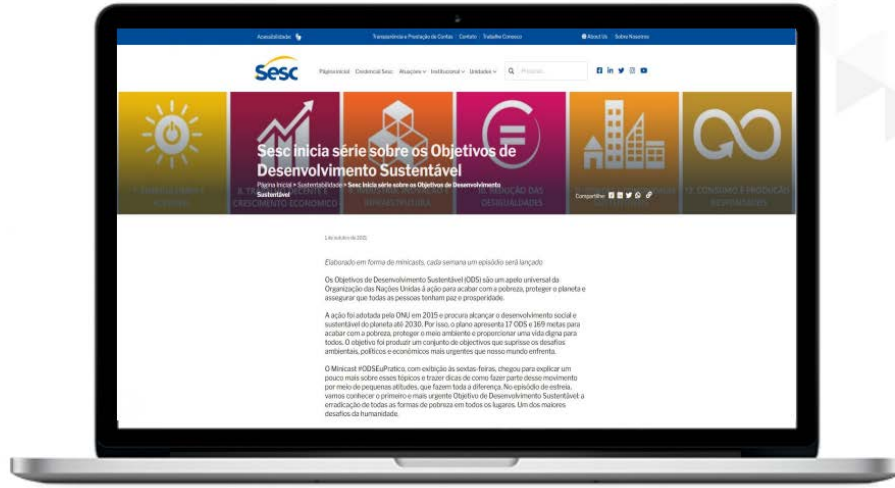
Acessibilidade | Transparência e Prestação de Contas | Contato | Trabalhe Conosco | About Us | Sobre Nosotros

Sesc

Página Inicial | Credencial Sesc | Atuações | Institucional | Unidades | Pesquisar

7. ENERGIA LIMPA E ACESSÍVEL | 8. TRABALHO DECENTE E CRESCIMENTO ECONÔMICO | INFRAESTRUTURA | REDUÇÃO DAS DESIGUALDADES | 12. CONSUMO E PRODUÇÃO RESPONSÁVEIS

Sesc inicia série sobre os Objetivos de Desenvolvimento Sustentável

Página Inicial » Sustentabilidade » Sesc inicia série sobre os Objetivos de Desenvolvimento Sustentável

Compartilhe

1 de outubro de 2021

Elaborado em forma de minicasts, cada semana um episódio será lançado

Os Objetivos de Desenvolvimento Sustentável (ODS) são um apelo universal da Organização das Nações Unidas à ação para acabar com a pobreza, proteger o planeta e assegurar que todas as pessoas tenham paz e prosperidade.

A ação foi adotada pela ONU em 2015 e procura alcançar o desenvolvimento social e sustentável do planeta até 2030. Por isso, o plano apresenta 17 ODS e 169 metas para acabar com a pobreza, proteger o meio ambiente e proporcionar uma vida digna para todos. O objetivo foi produzir um conjunto de objectivos que suprisse os desafios ambientais, políticos e econômicos mais urgentes que nosso mundo enfrenta.

O Minicast #ODSEuPratico, com exibição às sextas-feiras, chegou para explicar um pouco mais sobre esses tópicos e trazer dicas de como fazer parte desse movimento por meio de pequenas atitudes, que fazem toda a diferença. No episódio de estreia, vamos conhecer o primeiro e mais urgente Objetivo de Desenvolvimento Sustentável: a erradicação de todas as formas de pobreza em todos os lugares. Um dos maiores desafios da humanidade.